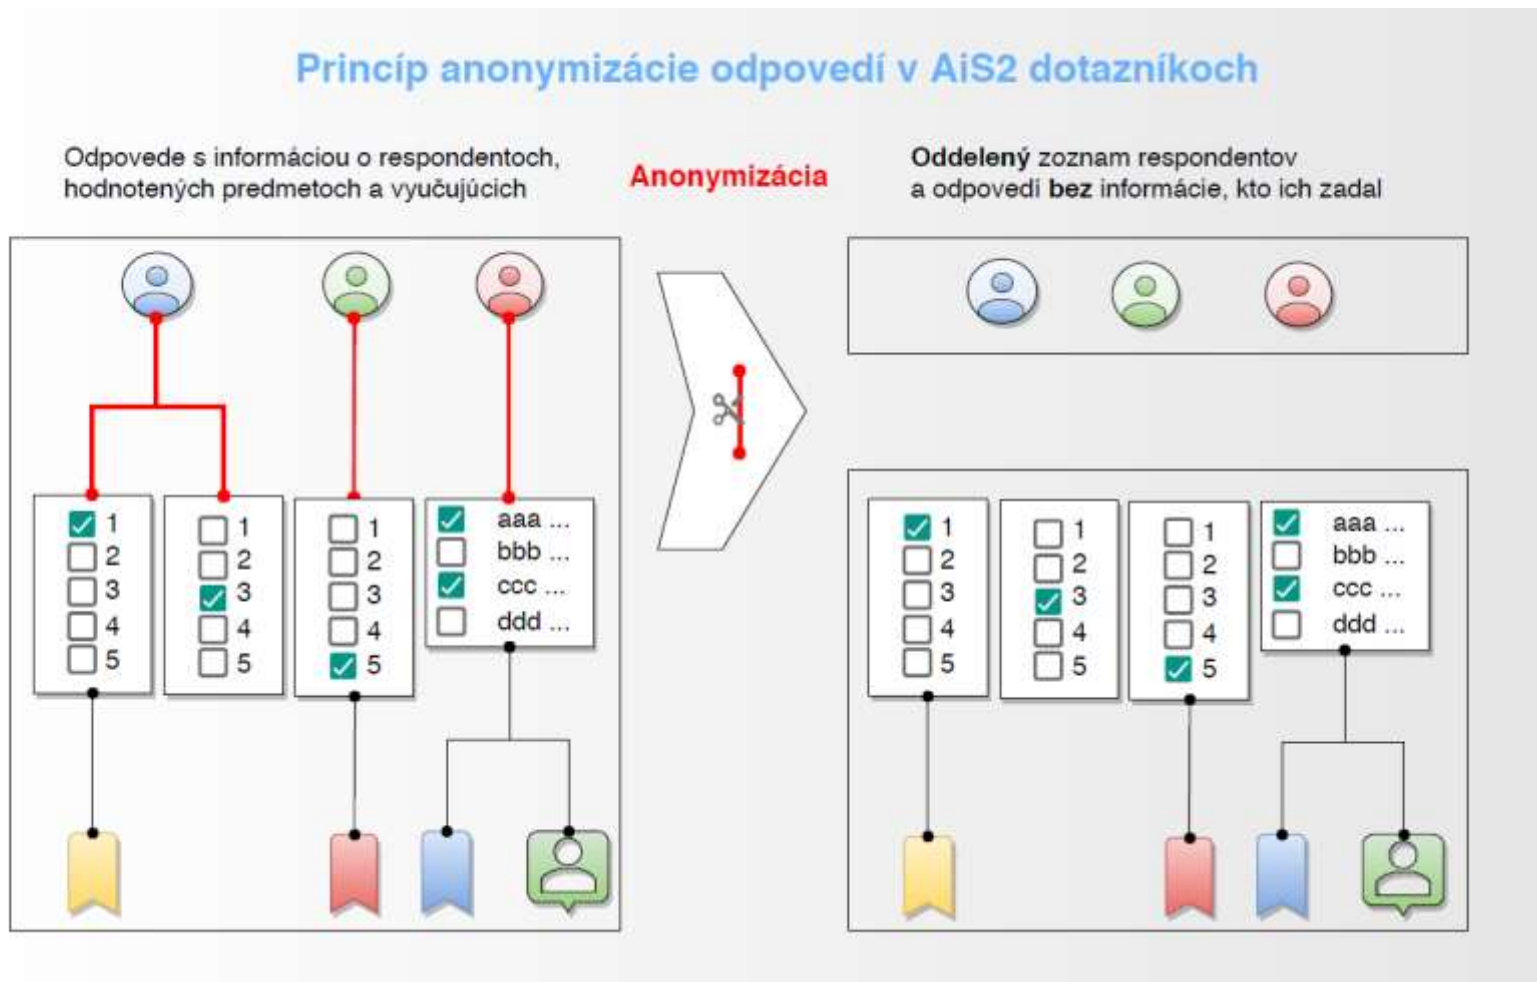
Princíp anonymizácie odpovedí v AiS2 dotazníkoch

Odpovede s informáciou o respondentoch, hodnotených predmetoch a vyučujúcich

Anonymizácia

**Oddelený** zoznam respondentov a odpovedí **bez** informácie, kto ich zadal

1
2
3
4
5

1
2
3
4
5

1
2
3
4
5

aaa ...
bbb ...
ccc ...
ddd ...

1
2
3
4
5

1
2
3
4
5

1
2
3
4
5

aaa ...
bbb ...
ccc ...
ddd ...